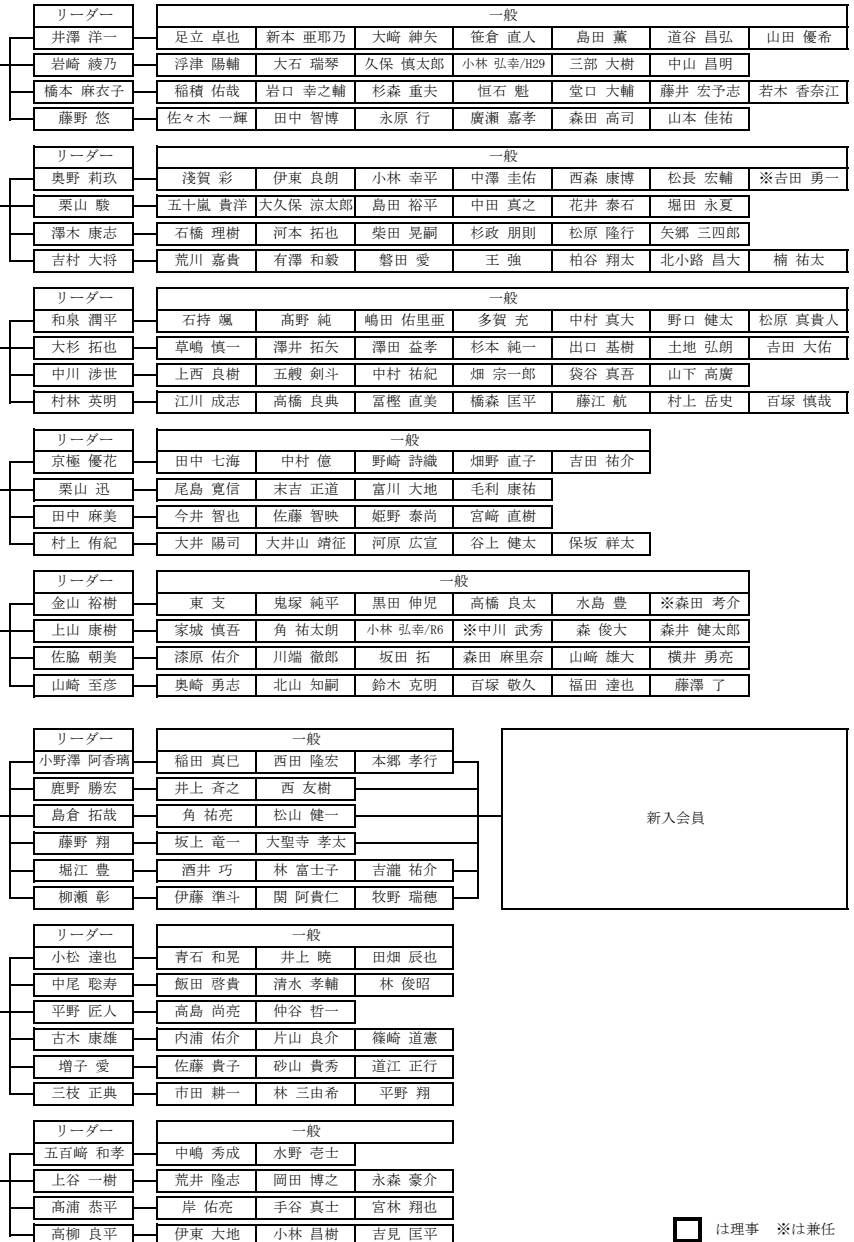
| リーダー | 一般 | | | | | | |
|---|---|---|---|---|---|---|---|
| 井澤 洋一 | 足立 卓也 | 新本 亜耶乃 | 大崎 紳矢 | 笹倉 直人 | 島田 薫 | 道谷 昌弘 | 山田 優希 |
| 岩崎 綾乃 | 浮津 陽輔 | 大石 瑞琴 | 久保 慎太郎 | 小林 弘幸/H29 | 三部 大樹 | 中山 昌明 | |
| 橋本 麻衣子 | 稲積 佑哉 | 岩口 幸之輔 | 杉森 重夫 | 恒石 魁 | 堂口 大輔 | 藤井 宏予志 | 若木 香奈江 |
| 藤野 悠 | 佐々木 一輝 | 田中 智博 | 永原 行 | 廣瀬 嘉孝 | 森田 高司 | 山本 佳祐 | |

| リーダー | 一般 | | | | | | |
|---|---|---|---|---|---|---|---|
| 奥野 莉玖 | 淺賀 彩 | 伊東 良朗 | 小林 幸平 | 中澤 圭佑 | 西森 康博 | 松長 宏輔 | ※吉田 勇一 |
| 栗山 駿 | 五十嵐 貴洋 | 大久保 涼太郎 | 島田 裕平 | 中田 真之 | 花井 泰右 | 堀田 永夏 | |
| 澤木 康志 | 石橋 理樹 | 河本 拓也 | 柴田 晃嗣 | 杉政 朋則 | 松原 隆行 | 矢郷 三四郎 | |
| 吉村 大将 | 荒川 嘉貴 | 有澤 和毅 | 磐田 愛 | 王 強 | 柏谷 翔太 | 北小路 昌大 | 楠 祐太 |

| リーダー | 一般 | | | | | | |
|---|---|---|---|---|---|---|---|
| 和泉 潤平 | 石持 颯 | 高野 純 | 嶋田 佑里亜 | 多賀 充 | 中村 真大 | 野口 健太 | 松原 真貴人 |
| 大杉 拓也 | 草嶋 慎一 | 澤井 拓矢 | 澤田 益孝 | 杉本 純一 | 出口 基樹 | 土地 弘朗 | 吉田 大佑 |
| 中川 渉世 | 上西 良樹 | 五艘 剣斗 | 中村 祐紀 | 畑 宗一郎 | 袋谷 真吾 | 山下 高廣 | |
| 村林 英明 | 江川 成志 | 高橋 良典 | 冨樫 直美 | 橋森 匡平 | 藤江 航 | 村上 岳史 | 百塚 慎哉 |

| リーダー | 一般 | | | | |
|---|---|---|---|---|---|
| 京極 優花 | 田中 七海 | 中村 億 | 野崎 詩織 | 畑野 直子 | 吉田 祐介 |
| 栗山 迅 | 尾島 寛信 | 末吉 正道 | 富川 大地 | 毛利 康祐 | |
| 田中 麻美 | 今井 智也 | 佐藤 智映 | 姫野 泰尚 | 宮﨑 直樹 | |
| 村上 侑紀 | 大井 陽司 | 大井山 靖征 | 河原 広宣 | 谷上 健太 | 保坂 祥太 |

| リーダー | 一般 | | | | | |
|---|---|---|---|---|---|---|
| 金山 裕樹 | 東 支 | 鬼塚 純平 | 黒田 伸児 | 高橋 良太 | 水島 豊 | ※森田 考介 |
| 上山 康樹 | 家城 慎吾 | 角 祐太朗 | 小林 弘幸/R6 | ※中川 武秀 | 森 俊大 | 森井 健太郎 |
| 佐脇 朝美 | 漆原 佑介 | 川端 徹郎 | 坂田 拓 | 森田 麻里奈 | 山﨑 雄大 | 横井 勇亮 |
| 山﨑 至彦 | 奥崎 勇志 | 北山 知嗣 | 鈴木 克明 | 百塚 敬久 | 福田 達也 | 藤澤 了 |

| リーダー | 一般 | | |
|---|---|---|---|
| 小野澤 阿香璃 | 稲田 真巳 | 西田 隆宏 | 本郷 孝行 |
| 鹿野 勝宏 | 井上 斉之 | 西 友樹 | |
| 島倉 拓哉 | 角 祐亮 | 松山 健一 | |
| 藤野 翔 | 坂上 竜一 | 大聖寺 孝太 | |
| 堀江 豊 | 酒井 巧 | 林 富士子 | 吉瀧 祐介 |
| 柳瀬 彰 | 伊藤 準斗 | 関 阿貴仁 | 牧野 瑞穂 |

新入会員

| リーダー | 一般 | | |
|---|---|---|---|
| 小松 達也 | 青石 和晃 | 井上 暁 | 田畑 辰也 |
| 中尾 聡寿 | 飯田 啓貴 | 清水 孝輔 | 林 俊昭 |
| 平野 匠人 | 高島 尚亮 | 仲谷 哲一 | |
| 古木 康雄 | 内浦 佑介 | 片山 良介 | 篠崎 道憲 |
| 増子 愛 | 佐藤 貴子 | 砂山 貴秀 | 道江 正行 |
| 三枝 正典 | 市田 耕一 | 林 三由希 | 平野 翔 |

| リーダー | 一般 | | |
|---|---|---|---|
| 五百崎 和孝 | 中嶋 秀成 | 水野 壱士 | |
| 上谷 一樹 | 荒井 隆志 | 岡田 博之 | 永森 豪介 |
| 髙浦 恭平 | 岸 佑亮 | 手谷 真士 | 宮林 翔也 |
| 髙柳 良平 | 伊東 大地 | 小林 昌樹 | 吉見 匡平 |

は理事 ※は兼任